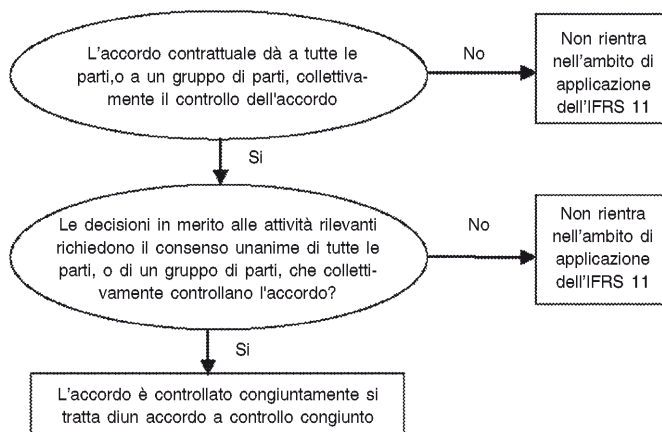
L’accordo contrattuale dà a tutte le parti,o a un gruppo di parti, collettivamente il controllo dell'accordo

No

Non rientra nell’ambito di applicazione dell’IFRS 11

Si

Le decisioni in merito alle attività rilevanti richiedono il consenso unanime di tutte le parti, o di un gruppo di parti, che collettivamente controllano l'accordo?

No

Non rientra nell’ambito di applicazione dell’IFRS 11

Si

L’accordo è controllato congiuntamente si tratta diun accordo a controllo congiunto